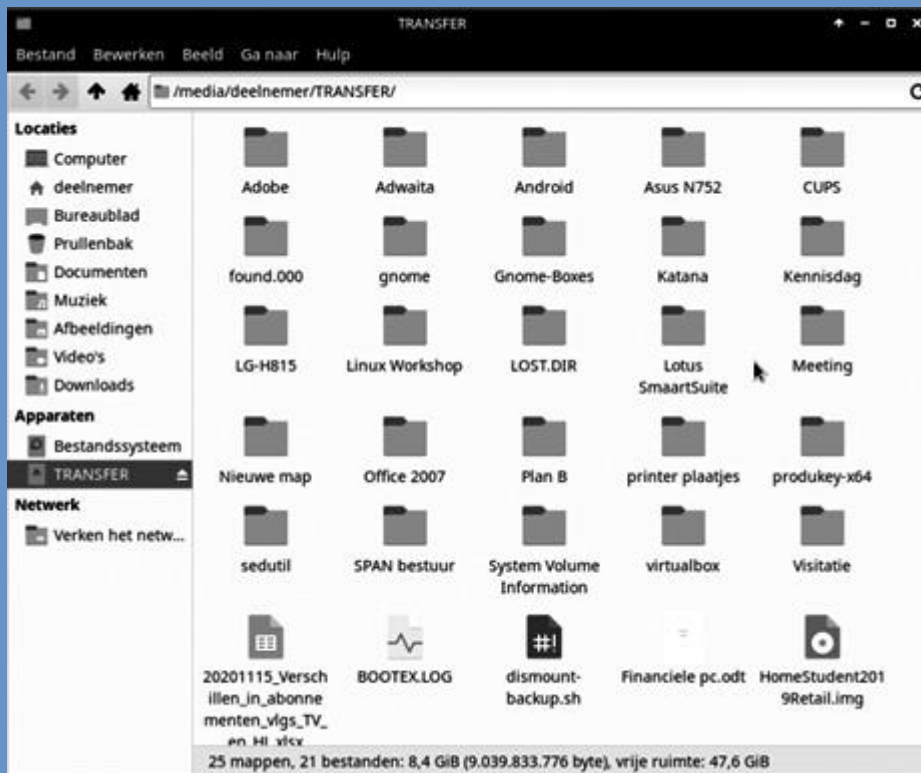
TRANSFER

Bestand Bewerken Beeld Ga naar Hulp

/media/deelnemer/TRANSFER/

Locaties
Computer
deelnemer
Bureaublad
Prullenbak
Documenten
Muziek
Afbeeldingen
Video's
Downloads
Apparaten
Bestandssysteem
TRANSFER
Netwerk
Verken het netw...

Adobe
Adwaita
Android
Asus N752
CUPS
found.000
gnome
Gnome-Boxes
Katana
Kennisdag
LG-H815
Linux Workshop
LOST.DIR
Lotus SmaartSuite
Meeting
Nieuwe map
Office 2007
Plan B
printer plaatjes
produkey-x64
sedutil
SPAN bestuur
System Volume Information
virtualbox
Visitatie
20201115_Verschillen_in_abonnementen_vlgs_TV_en_HI.xlsx
BOOTEX.LOG
dismount-backup.sh
Financiele pc.odt
HomeStudent2019Retail.img

25 mappen, 21 bestanden: 8,4 GiB (9.039.833.776 byte), vrije ruimte: 47,6 GiB